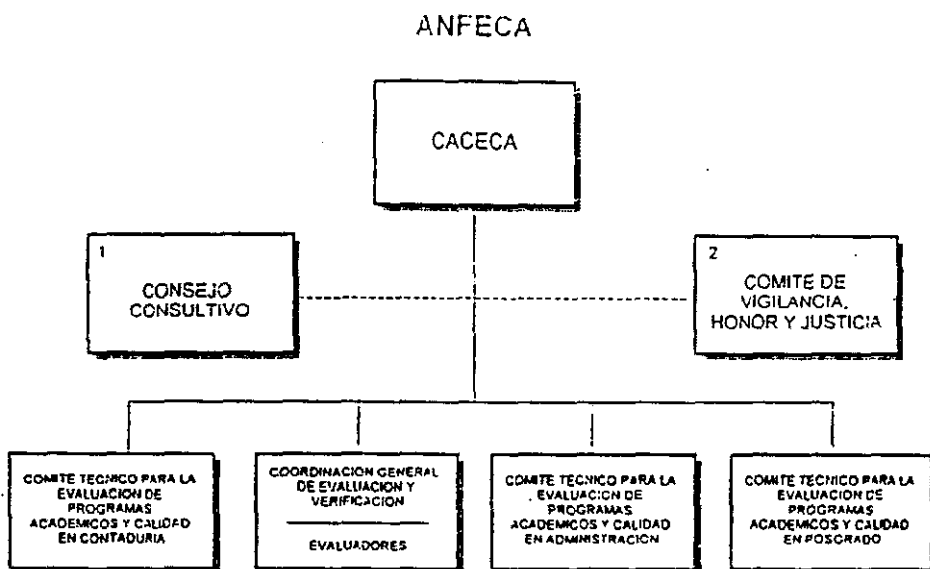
ANFECA

CACECA

1

CONSEJO CONSULTIVO

2

COMITE DE VIGILANCIA, HONOR Y JUSTICIA

COMITE TECNICO PARA LA EVALUACION DE PROGRAMAS ACADEMICOS Y CALIDAD EN CONTADURIA

COORDINACION GENERAL DE EVALUACION Y VERIFICACION

EVALUADORES

COMITE TECNICO PARA LA EVALUACION DE PROGRAMAS ACADEMICOS Y CALIDAD EN ADMINISTRACION

COMITE TECNICO PARA LA EVALUACION DE PROGRAMAS ACADEMICOS Y CALIDAD EN POSGRADO